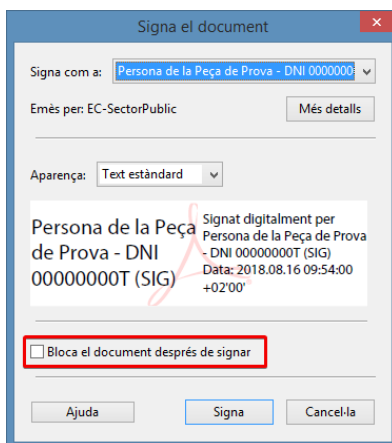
Signa el document

Signa com a: Persona de la Peça de Prova - DNI 0000000

Emès per: EC-SectorPublic

Més detalls

Aparença: Text estàndard

Persona de la Peça de Prova - DNI 00000000T (SIG)

Signat digitalment per Persona de la Peça de Prova - DNI 00000000T (SIG) Data: 2018.08.16 09:54:00 +02'00'

Bloca el document després de signar

Ajuda

Signa

Cancel·la